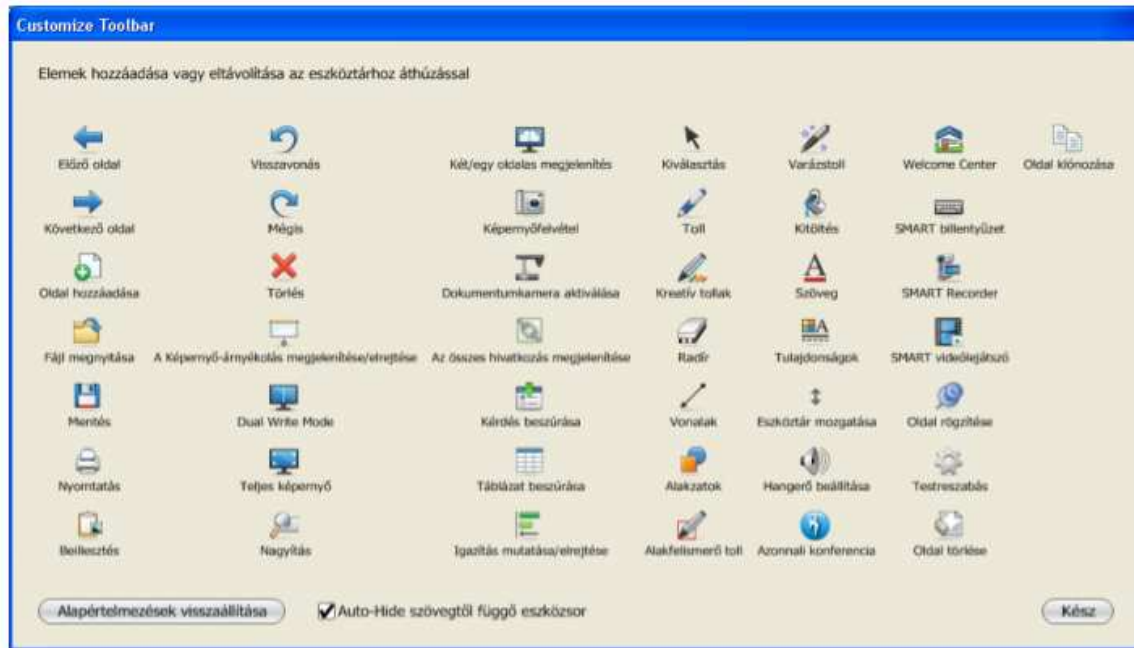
Customize Toolbar

Elemek hozzáadása vagy eltávolítása az eszköztárhoz áthúzással

Előző oldal
Következő oldal
Oldal hozzáadása
Fájl megnyitása
Mentés
Nyomtatás
Beillesztés

Visszavonás
Mégis
Törlés
A Képernyő-árnyékolás megjelenítése/elrejtése
Dual Write Mode
Teljes képernyő
Nagyítás

Két/egy oldalas megjelenítés
Képernyőfelvétel
Dokumentumkamera aktiválása
Az összes hivatkozás megjelenítése
Kérdés beszúrása
Táblázat beszúrása
Igazítás mutatása/elrejtése

Kiválasztás
Toll
Kreatív tollak
Radír
Vonalak
Alakzatok
Alakfelismerő toll

Varázstoll
Kitöltés
Szöveg
Tulajdonságok
Eszköztár mozgatása
Hangerő beállítása
Azonnali konferencia

Welcome Center
SMART billentyűzet
SMART Recorder
SMART videólejátszó
Oldal rögzítése
Testreszabás
Oldal törlése

Oldal klónozása

Alapértelmezések visszaállítása
Auto-Hide szövegtől függő eszközsor
Kész